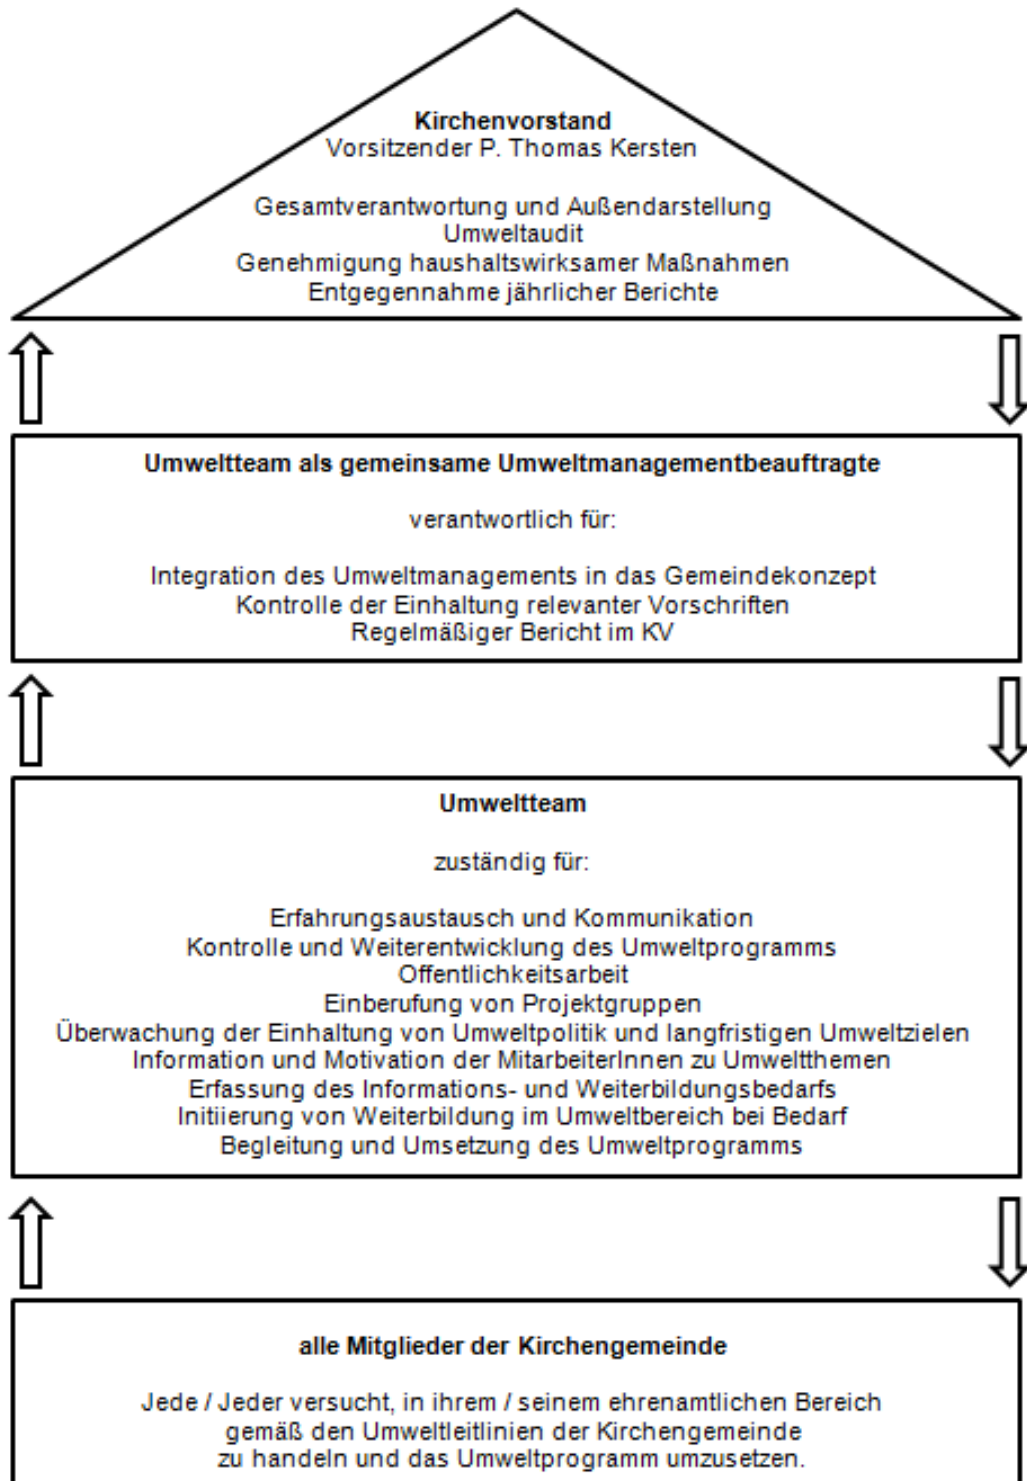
**Kirchenvorstand**
Vorsitzender P. Thomas Kersten

Gesamtverantwortung und Außendarstellung
Umweltaudit
Genehmigung haushaltswirksamer Maßnahmen
Entgegennahme jährlicher Berichte

**Umweltteam als gemeinsame Umweltmanagementbeauftragte**

verantwortlich für:

Integration des Umweltmanagements in das Gemeindekonzept
Kontrolle der Einhaltung relevanter Vorschriften
Regelmäßiger Bericht im KV

**Umweltteam**

zuständig für:

Erfahrungsaustausch und Kommunikation
Kontrolle und Weiterentwicklung des Umweltprogramms
Offentlichkeitsarbeit
Einberufung von Projektgruppen
Überwachung der Einhaltung von Umweltpolitik und langfristigen Umweltzielen
Information und Motivation der MitarbeiterInnen zu Umweltthemen
Erfassung des Informations- und Weiterbildungsbedarfs
Initiierung von Weiterbildung im Umweltbereich bei Bedarf
Begleitung und Umsetzung des Umweltprogramms

**alle Mitglieder der Kirchengemeinde**

Jede / Jeder versucht, in ihrem / seinem ehrenamtlichen Bereich gemäß den Umweltleitlinien der Kirchengemeinde zu handeln und das Umweltprogramm umzusetzen.